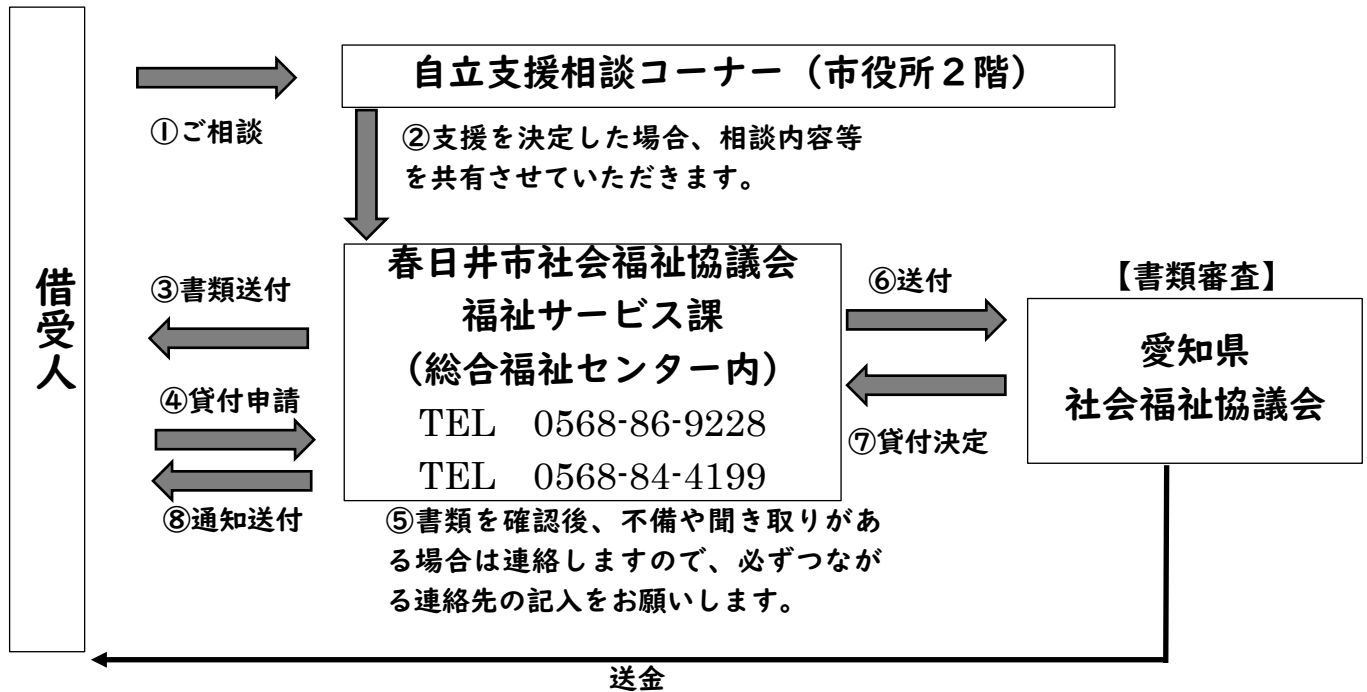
借受人

自立支援相談コーナー（市役所２階）

①ご相談

②支援を決定した場合、相談内容等を共有させていただきます。

③書類送付

④貸付申請

⑧通知送付

春日井市社会福祉協議会
福祉サービス課
（総合福祉センター内）
TEL　0568-86-9228
TEL　0568-84-4199

⑤書類を確認後、不備や聞き取りがある場合は連絡しますので、必ずつながる連絡先の記入をお願いします。

⑥送付

⑦貸付決定

【書類審査】

愛知県
社会福祉協議会

送金